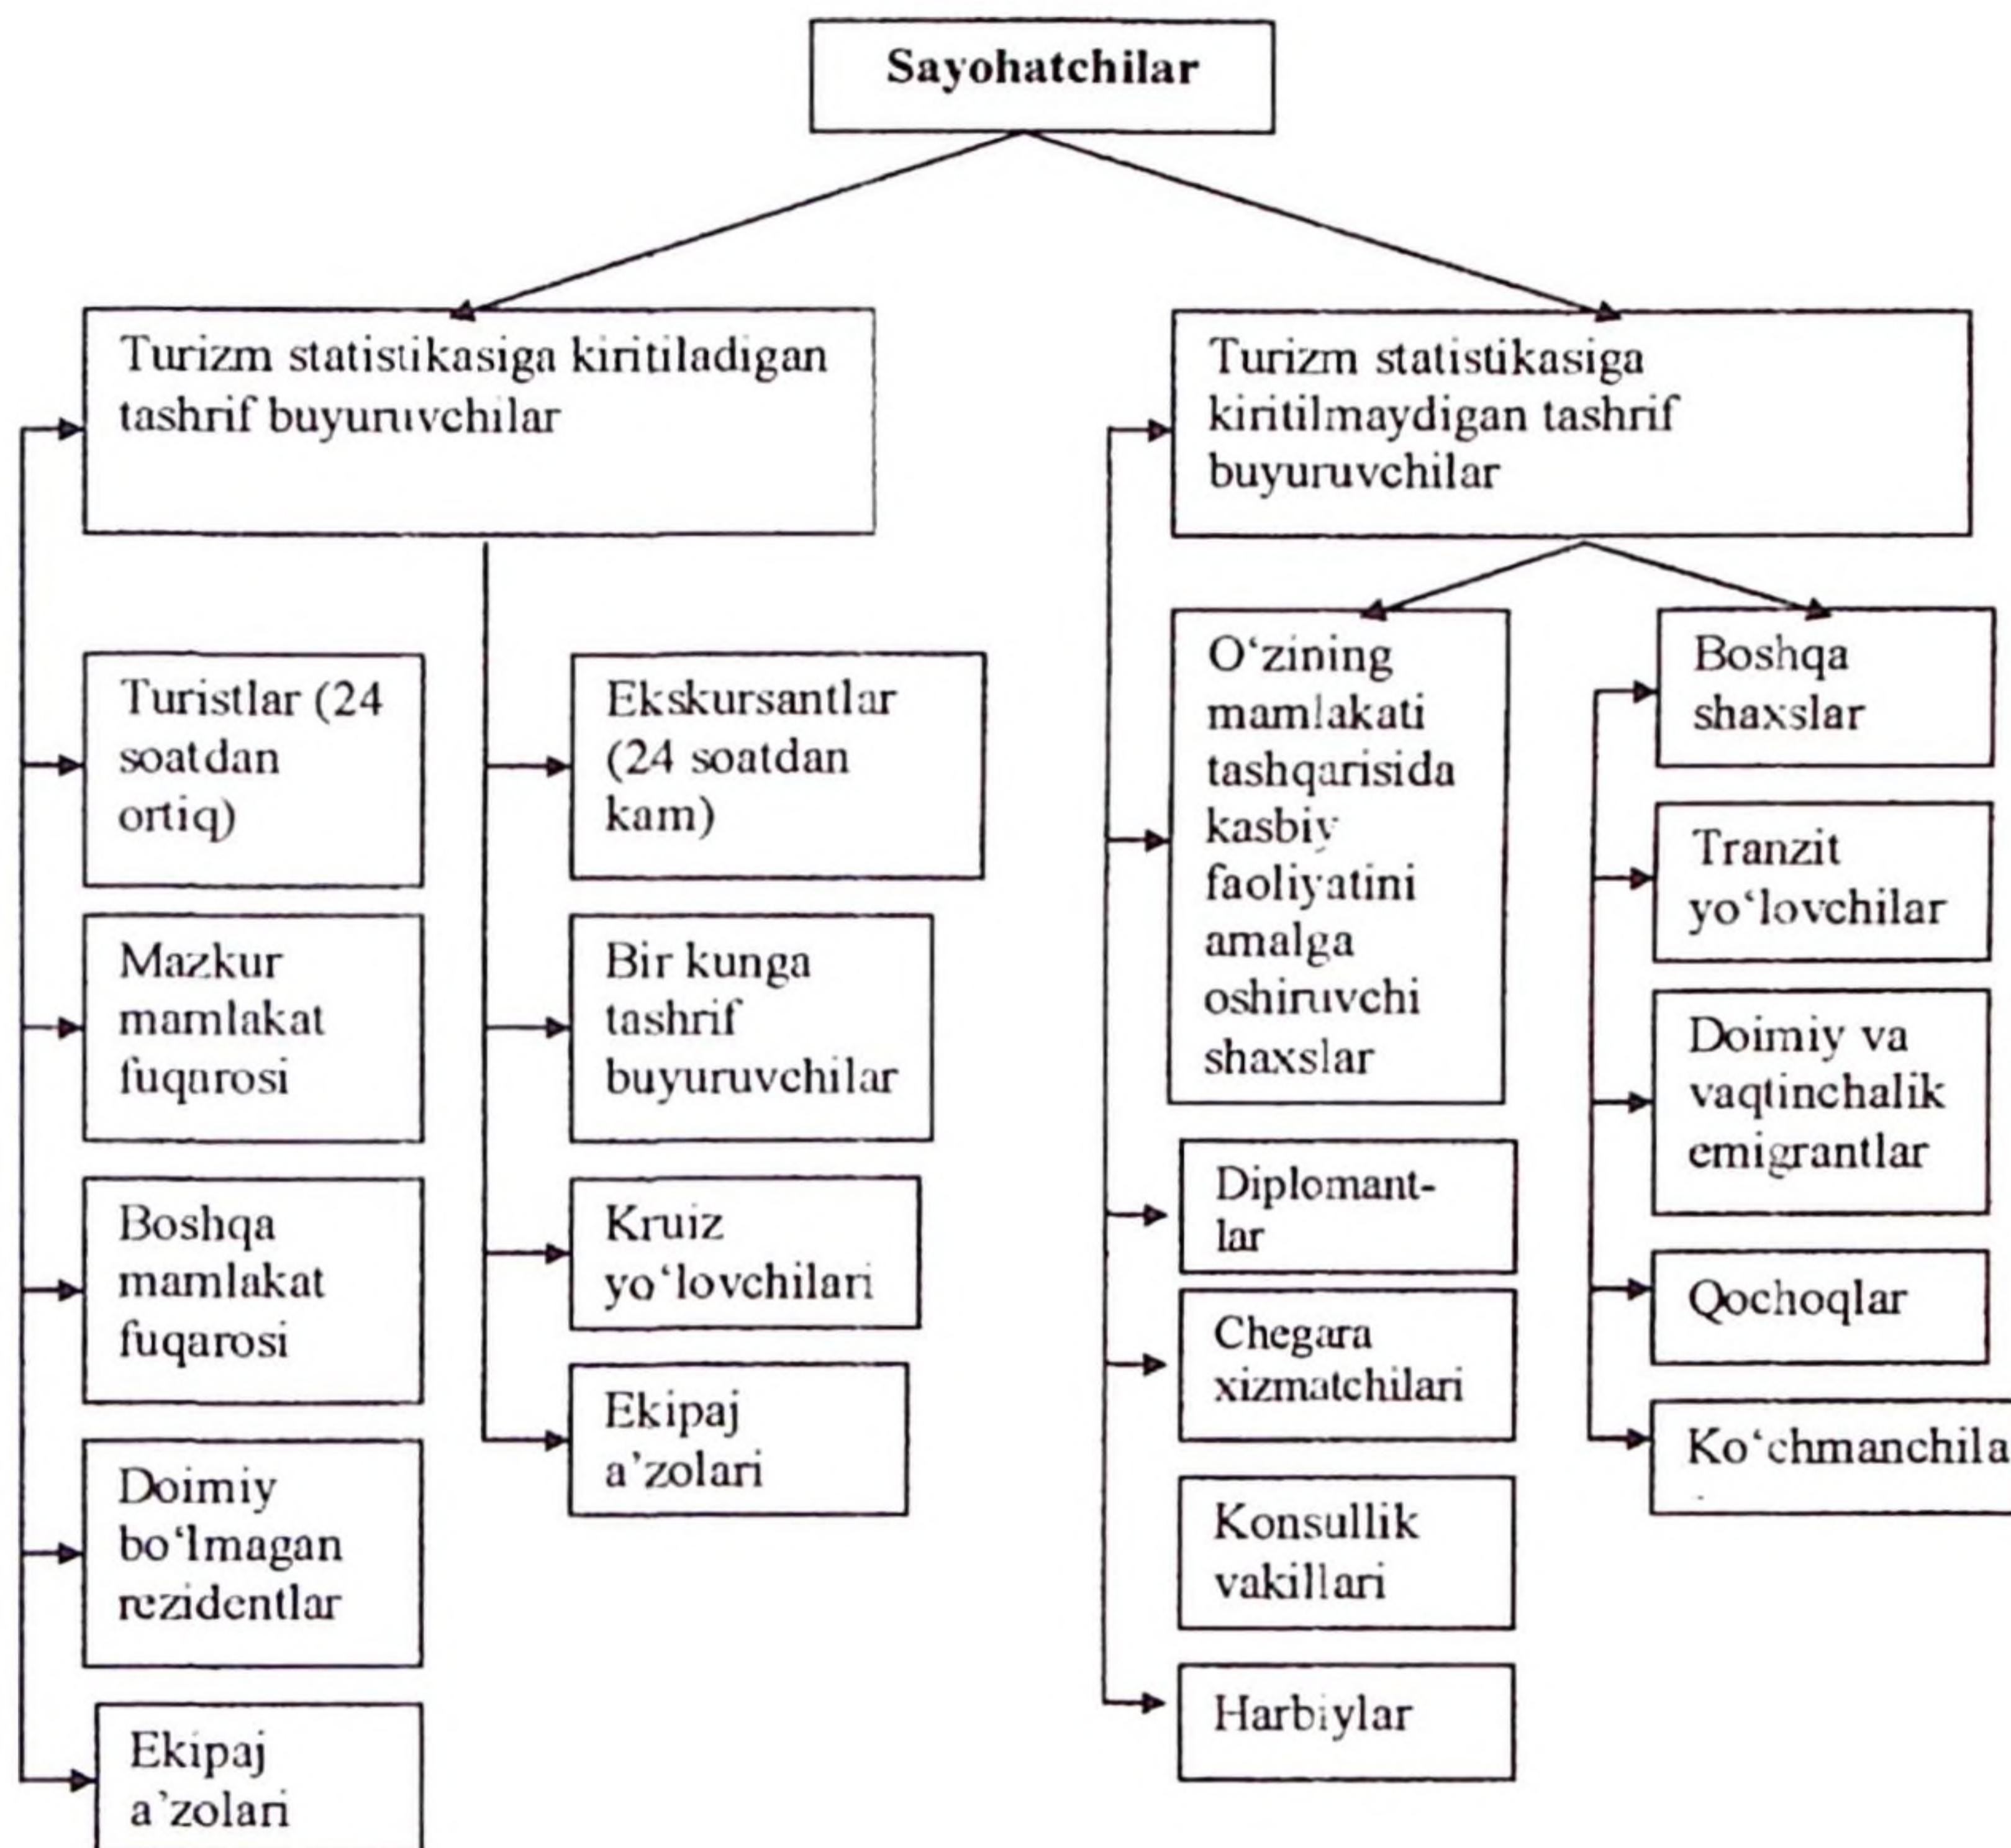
Sayohatchilar

Turizm statistikasiga kiritiladigan tashrif buyuruvchilar

Turistlar (24 soatdan ortiq)

Mazkur mamlakat fuqarosi

Boshqa mamlakat fuqarosi

Doimiy bo'lmagan rezidentlar

Ekipaj a'zolari

Ekskursantlar (24 soatdan kam)

Bir kunga tashrif buyuruvchilar

Kruiz yo'lovchilari

Ekipaj a'zolari

Turizm statistikasiga kiritilmaydigan tashrif buyuruvchilar

O'zining mamlakati tashqarisida kasbiy faoliyatini amalga oshiruvchi shaxslar

Diplomantlar

Chegara xizmatchilari

Konsullik vakillari

Harbiylar

Boshqa shaxslar

Tranzit yo'lovchilar

Doimiy va vaqtinchalik emigrantlar

Qochoqlar

Ko'chmanchila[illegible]